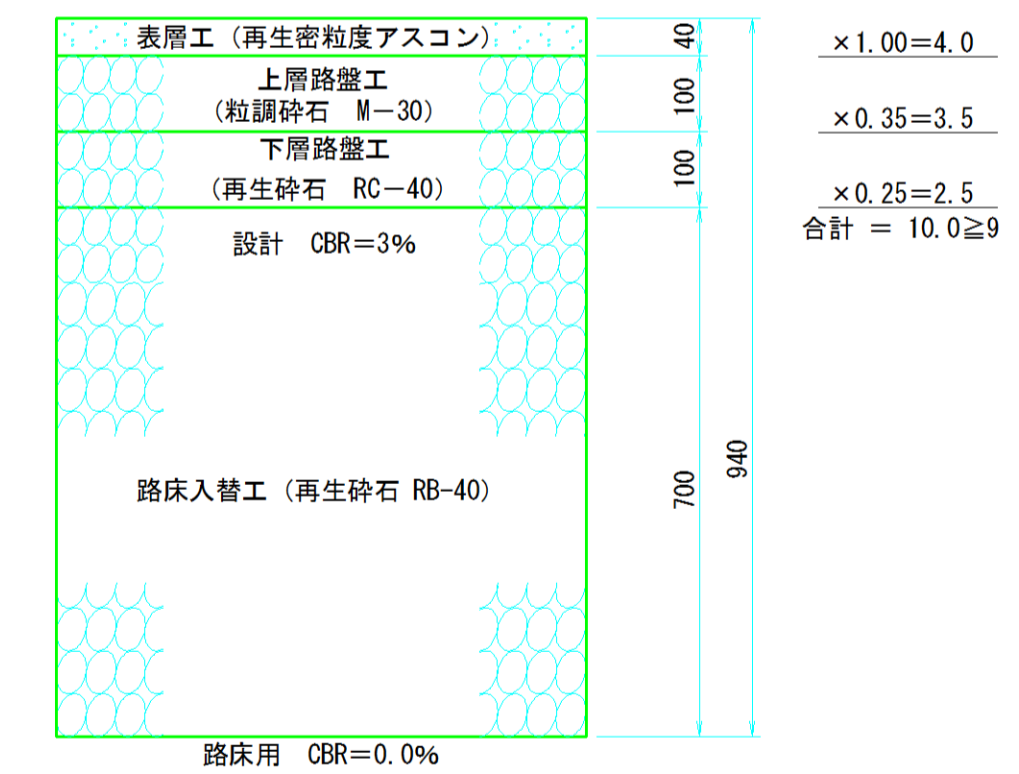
表層工（再生密粒度アスコン）

上層路盤工
（粒調砕石　M−30）

下層路盤工
（再生砕石　RC−40）

設計　CBR＝3%

路床入替工（再生砕石 RB-40）

路床用　CBR＝0.0%

40
100
100
700
940

×1.00＝4.0
×0.35＝3.5
×0.25＝2.5
合計 ＝ 10.0≧9